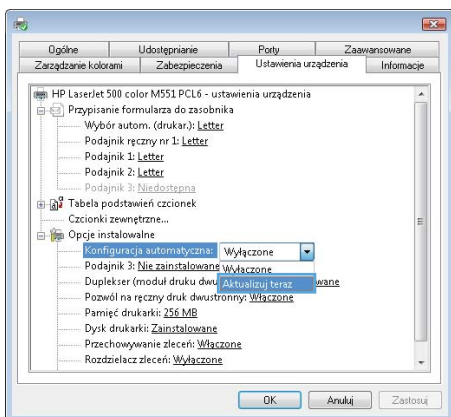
Ogólne | Udostępnianie | Porty | Zaawansowane
Zarządzanie kolorami | Zabezpieczenia | Ustawienia urządzenia | Informacje

HP LaserJet 500 color M551 PCL6 - ustawienia urządzenia
Przypisanie formularza do zasobnika
Wybór autom. (drukar.): Letter
Podajnik ręczny nr 1: Letter
Podajnik 1: Letter
Podajnik 2: Letter
Podajnik 3: Niedostępna
Tabela podstawień czcionek
Czcionki zewnętrzne...
Opcje instalowalne
Konfiguracja automatyczna: Wyłączone
Podajnik 3: Nie zainstalowane Wyłączone
Duplekser (moduł druku dwu Aktualizuj teraz wane
Pozwól na ręczny druk dwustronny: Włączone
Pamięć drukarki: 256 MB
Dysk drukarki: Zainstalowane
Przechowywanie zleceń: Włączone
Rozdzielacz zleceń: Wyłączone

OK | Anuluj | Zastosuj